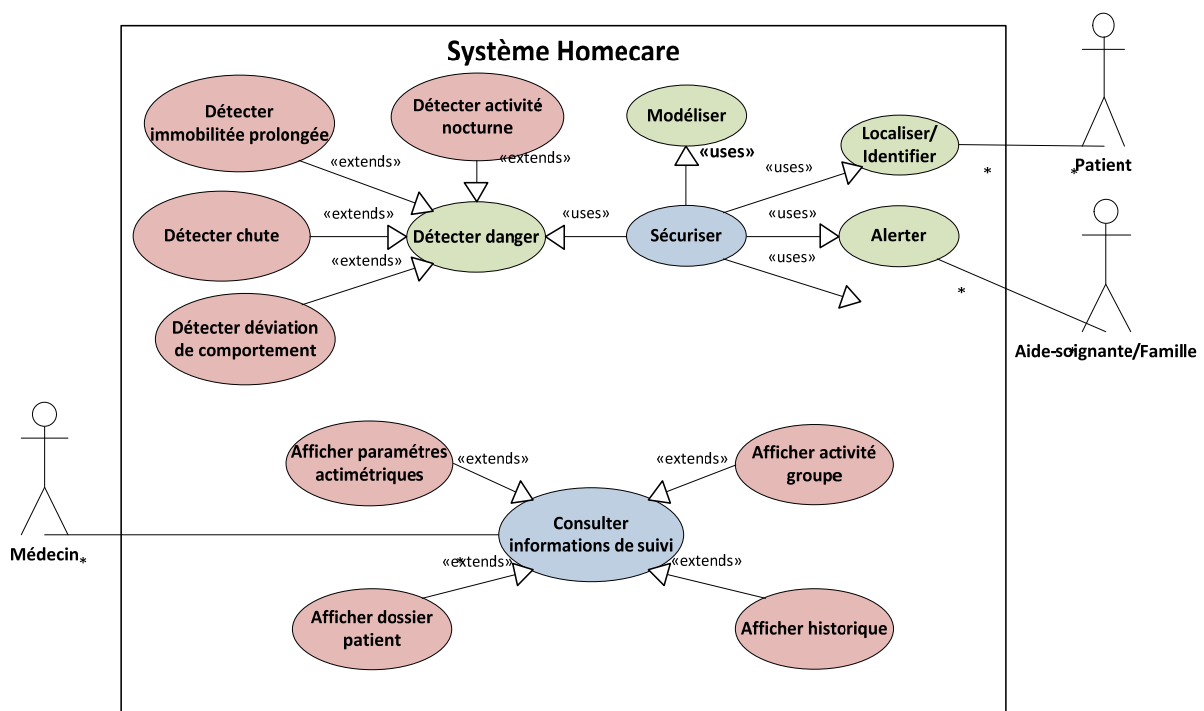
Système Homecare

Détecter immobilitée prolongée

Détecter activité nocturne

Modéliser

Localiser/ Identifier

Patient

«extends»

«extends»

«uses»

«uses»

*

*

Détecter chute

«extends»

Détecter danger

«uses»

Sécuriser

«uses»

Alerter

«extends»

«uses»

*

Détecter déviation de comportement

Aide-soignante/Famille

Afficher paramétres actimétriques

«extends»

«extends»

Afficher activité groupe

Médecin

*

Consulter informations de suivi

«extends»

«extends»

Afficher dossier patient

Afficher historique